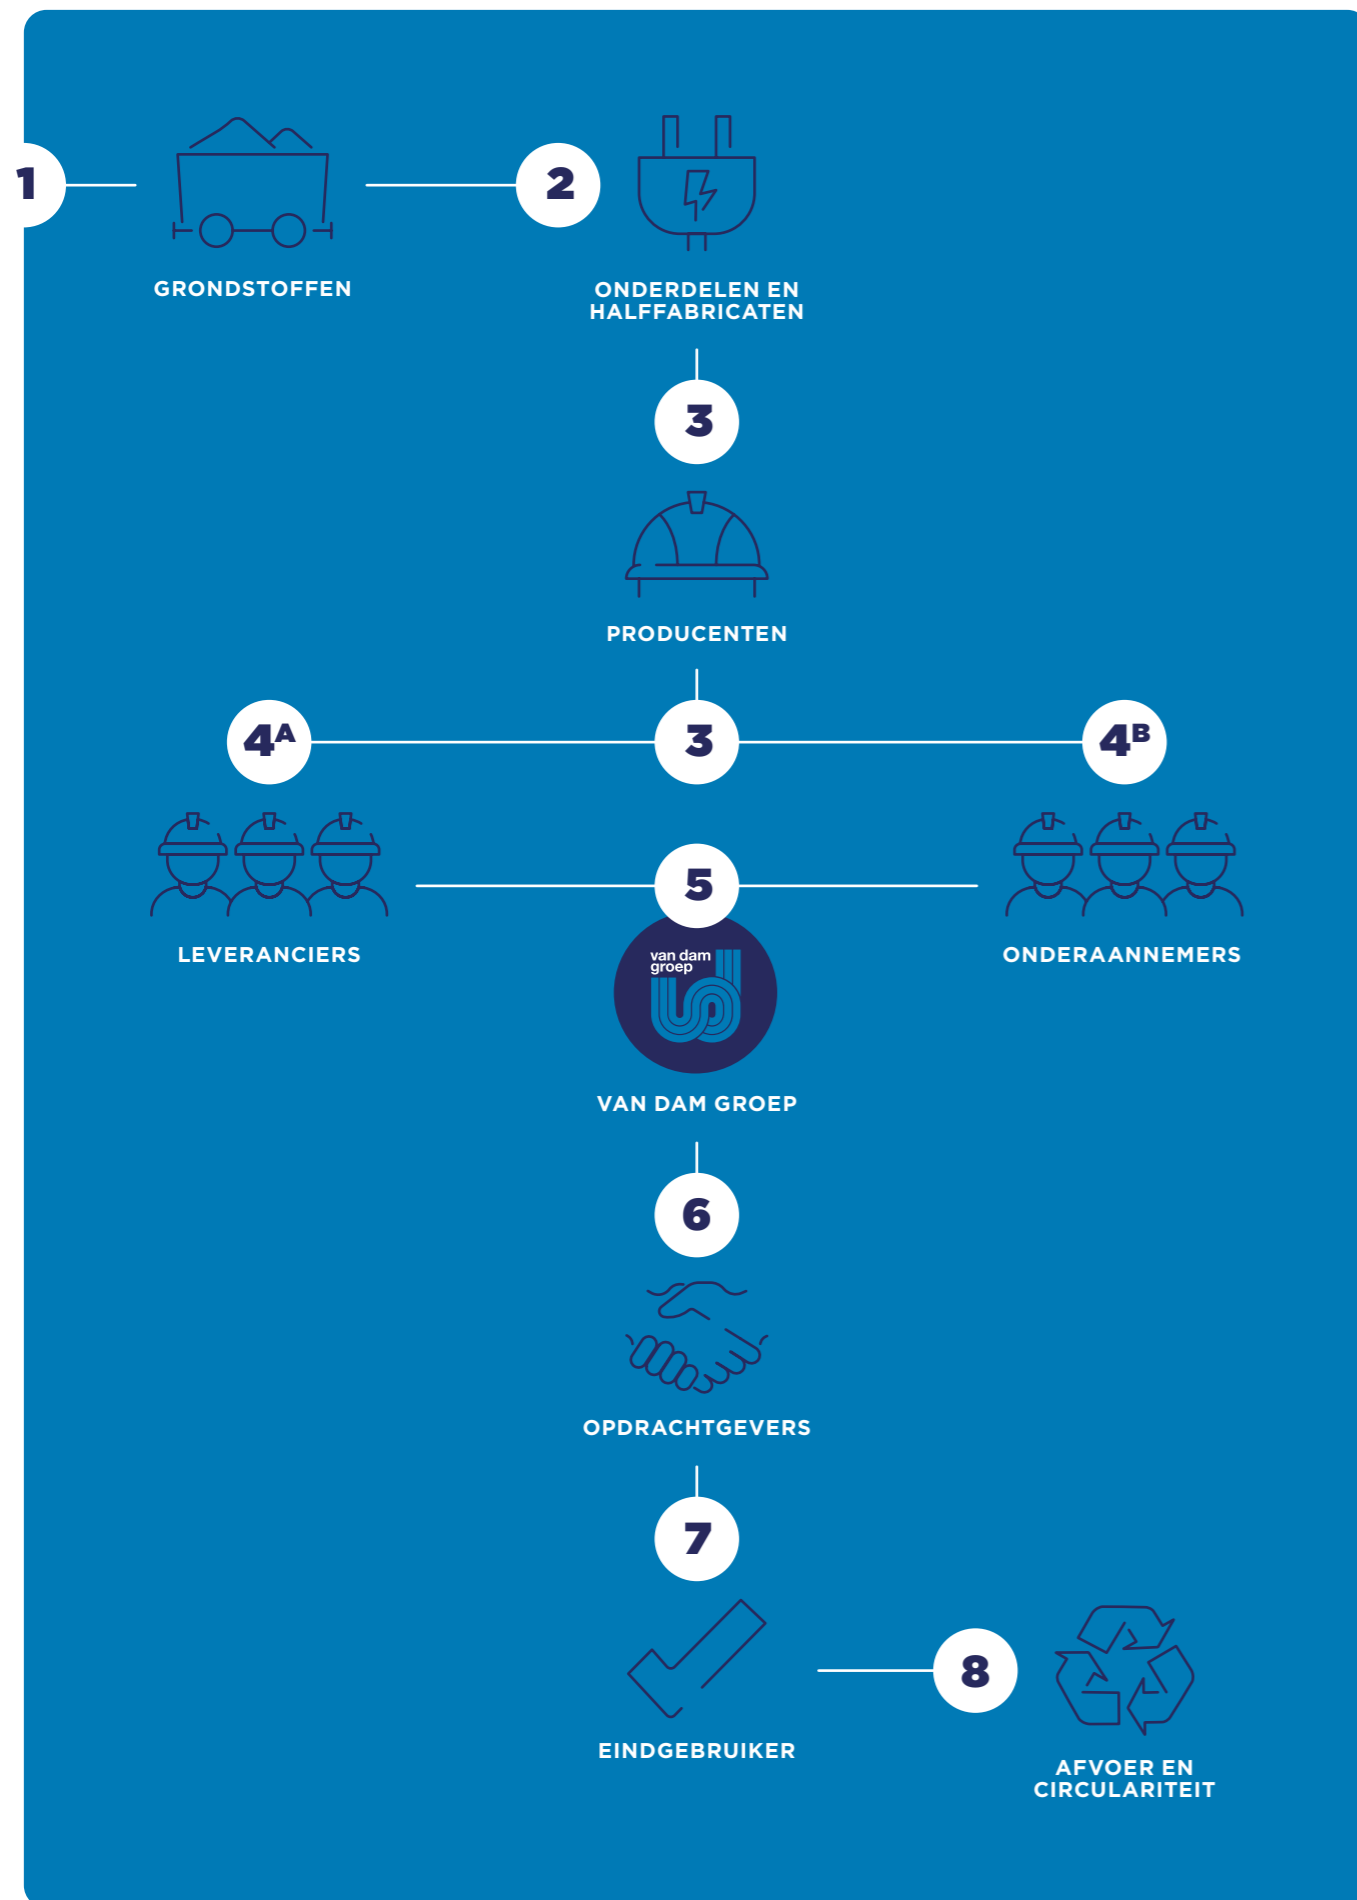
1

GRONDSTOFFEN

2

ONDERDELEN EN HALFFABRICATEN

3

PRODUCENTEN

$4^A$

3

$4^B$

LEVERANCIERS

5

ONDERAANNEMERS

van dam groep

VAN DAM GROEP

6

OPDRACHTGEVERS

7

EINDGEBRUIKER

8

AFVOER EN CIRCULARITEIT